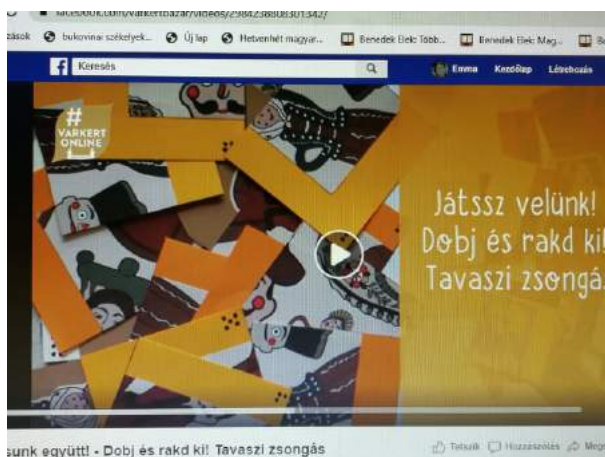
facebook.com/varkertbazar/videos/2984238808301342/

zások bukovinai székelyek... Új lap Hetvenhét magyar... Benedek Elek Több... Benedek Elek Mag...

Keresés

Emma Kezdőlap Létrehozás

#
VARKERT
ONLINE

Játssz velünk!
Dobj és rakd ki!
Tavaszi zsongás

sunk együtt! - Dobj és rakd ki! Tavaszi zsongás

Tetszik Hozzászólás Meg